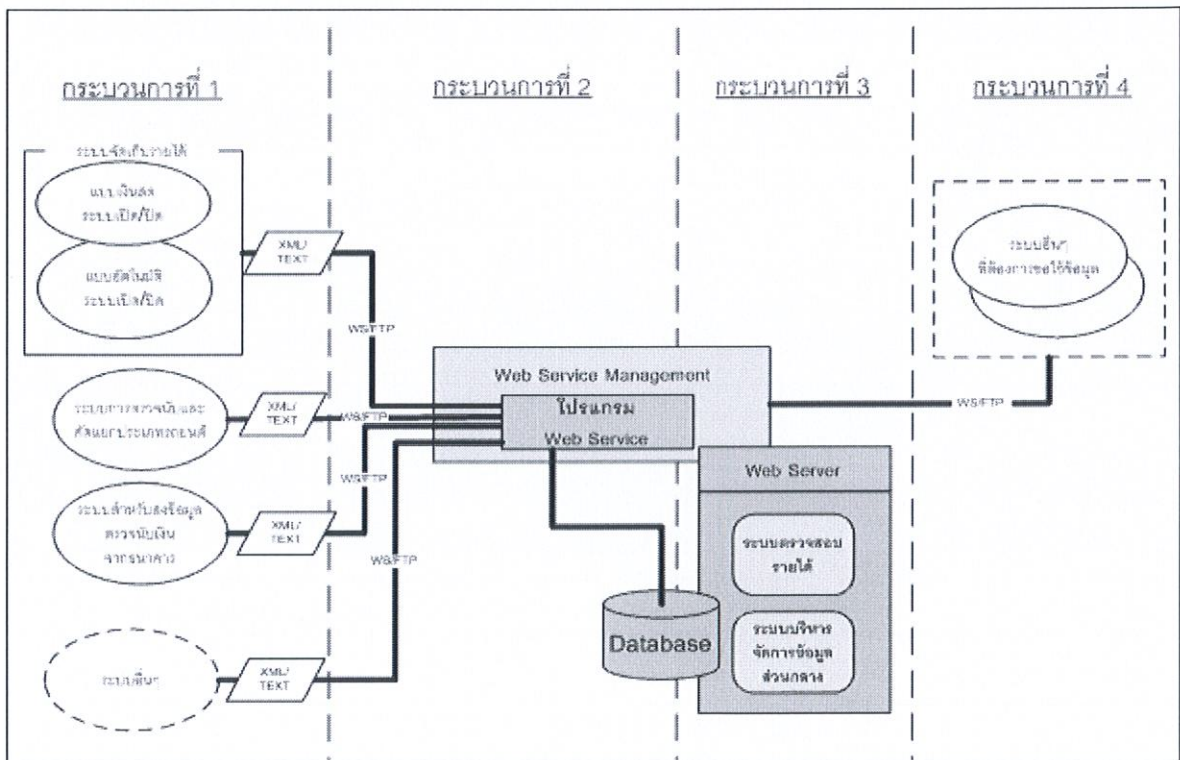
กระบวนการที่ 1

กระบวนการที่ 2

กระบวนการที่ 3

กระบวนการที่ 4

ระบบจัดเก็บรายได้

แบบเงินสด ระบบเปิด/ปิด

แบบอัตโนมัติ ระบบเปิด/ปิด

XML/ TEXT

WS/FTP

ระบบการตรวจนับและคัดแยกธนบัตรอัตโนมัติ

XML/ TEXT

WS/FTP

ระบบสำหรับส่งข้อมูลตรวจนับเงินจากธนาคาร

XML/ TEXT

WS/FTP

WS/FTP

ระบบอื่นๆ

XML/ TEXT

Web Service Management

โปรแกรม

Web Service

Database

Web Server

ระบบตรวจสอบรายได้

ระบบบริหารจัดการข้อมูลส่วนกลาง

WS/FTP

ระบบอื่นๆ ที่ต้องการขอใช้ข้อมูล